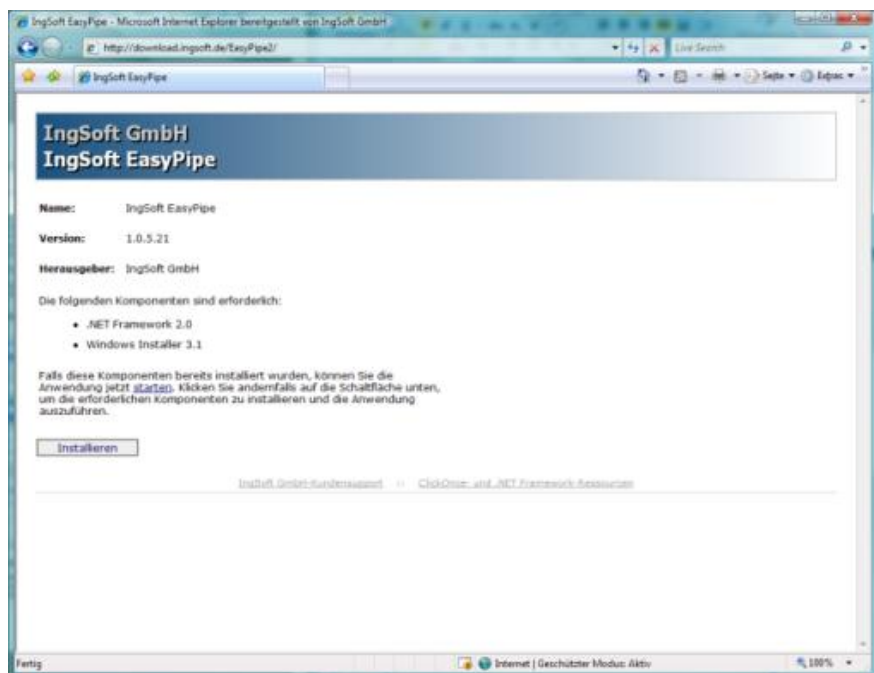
IngSoft EasyPipe - Microsoft Internet Explorer bereitgestellt von IngSoft GmbH

http://download.ingsoft.de/EasyPipe2/

Live Search

IngSoft EasyPipe

Seite ▾ Extras ▾

IngSoft GmbH
IngSoft EasyPipe

Name: IngSoft EasyPipe

Version: 1.0.5.21

Herausgeber: IngSoft GmbH

Die folgenden Komponenten sind erforderlich:

- .NET Framework 2.0
- Windows Installer 3.1

Falls diese Komponenten bereits installiert wurden, können Sie die Anwendung jetzt starten. Klicken Sie andernfalls auf die Schaltfläche unten, um die erforderlichen Komponenten zu installieren und die Anwendung auszuführen.

Installieren

IngSoft GmbH-Kundensupport | ClickOnce- und .NET Framework-Ressourcen

Fertig

Internet | Geschützter Modus: Aktiv

100%